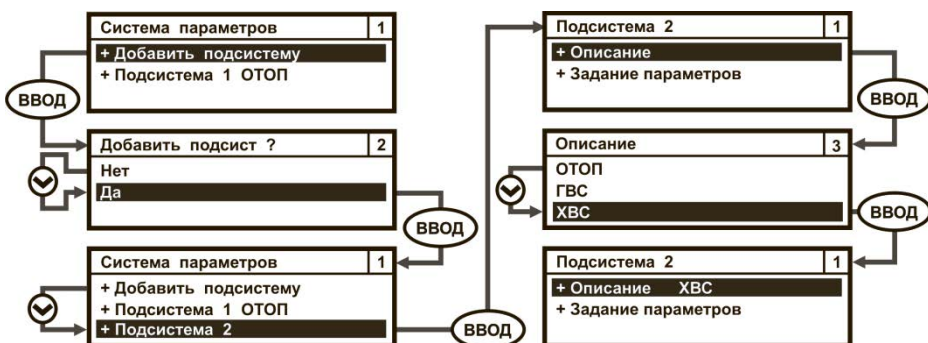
Система параметров 1
+ Добавить подсистему
+ Подсистема 1 ОТОП

ВВОД

Добавить подсист ? 2
Нет
Да

ВВОД

Система параметров 1
+ Добавить подсистему
+ Подсистема 1 ОТОП
+ Подсистема 2

ВВОД

Подсистема 2 1
+ Описание
+ Задание параметров

ВВОД

Описание 3
ОТОП
ГВС
ХВС

ВВОД

Подсистема 2 1
+ Описание ХВС
+ Задание параметров